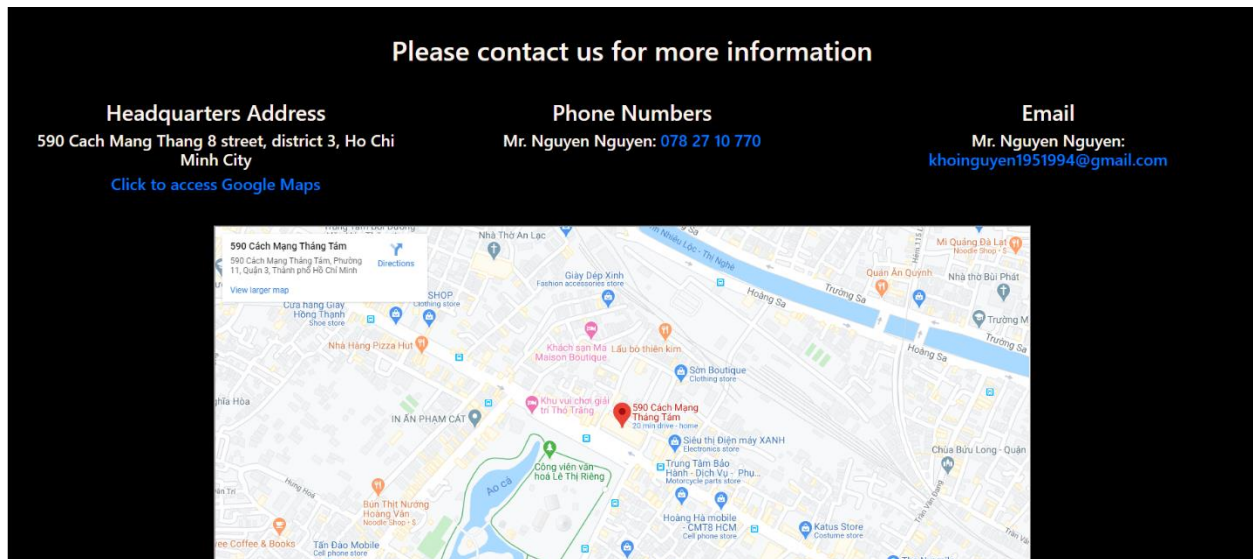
Please contact us for more information

Headquarters Address
590 Cach Mang Thang 8 street, district 3, Ho Chi Minh City
Click to access Google Maps

Phone Numbers
Mr. Nguyen Nguyen: 078 27 10 770

Email
Mr. Nguyen Nguyen:
khoinguyen1951994@gmail.com

590 Cách Mạng Tháng Tám
590 Cách Mạng Tháng Tám, Phường 11, Quận 3, Thành phố Hồ Chí Minh
Directions
View larger map

Nhà Thờ An Lạc
Giày Dép Xinh
Fashion accessories store
SHOP
Clothing store
Cửa hàng Giày Hồng Thạnh
Shoe store
Nhà Hàng Pizza Hut
Khách sạn Ma Maison Boutique
Lẩu bò thiên kim
Sơn Boutique
Clothing store
Khu vui chơi giải trí Thỏ Trắng
590 Cách Mạng Tháng Tám
20 min drive - home
IN ẤN PHẠM CÁT
Siêu thị Điện máy XANH
Electronics store
Công viên văn hoá Lê Thị Riêng
Trung Tâm Bảo Hành - Dịch Vụ - Phụ...
Motorcycle parts store
Hoàng Hà mobile - CMT8 HCM
Cell phone store
Bún Thịt Nướng Hoàng Vân
Noodle shop · $
Tân Đào Mobile
Cell phone store
Katus Store
Costume store
Mì Quảng Đà Lạt
Noodle Shop · $
Quán Ăn Quỳnh
Nhà thờ Bùi Phát
Hoàng Sa
Trường Sa
Chùa Bửu Long - Quận
Nhiêu Lộc - Thị Nghè
Nghĩa Hòa
Ao Cá
ee Coffee & Books